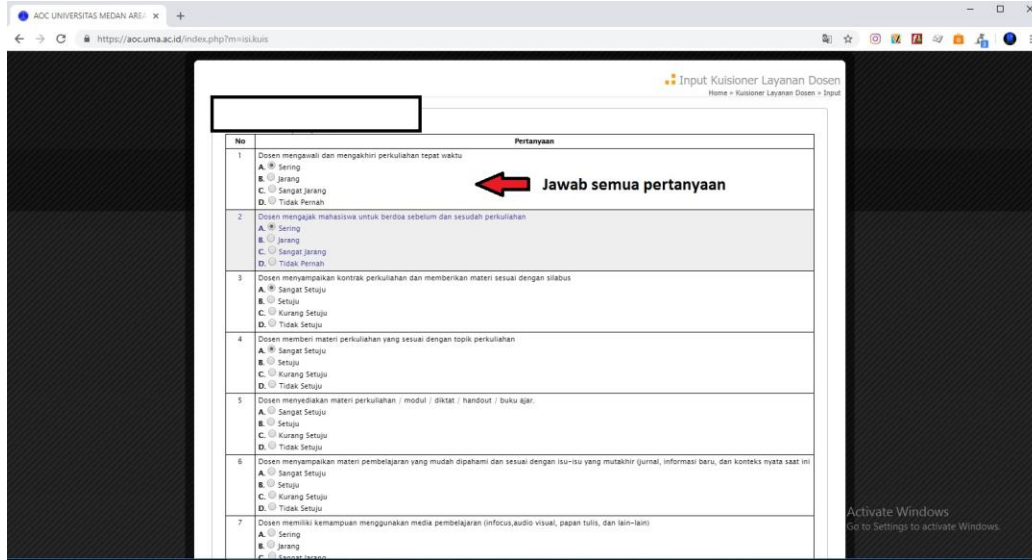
AOC UNIVERSITAS MEDAN AREA ×

https://aoc.uma.ac.id/index.php?m=isi.kuis

Input Kuisioner Layanan Dosen
Home » Kuisioner Layanan Dosen » Input

| No | Pertanyaan |
|---|---|
| 1 | Dosen mengawali dan mengakhiri perkuliahan tepat waktu<br>A. Sering<br>B. Jarang<br>C. Sangat Jarang<br>D. Tidak Pernah |
| 2 | Dosen mengajak mahasiswa untuk berdoa sebelum dan sesudah perkuliahan<br>A. Sering<br>B. Jarang<br>C. Sangat Jarang<br>D. Tidak Pernah |
| 3 | Dosen menyampaikan kontrak perkuliahan dan memberikan materi sesuai dengan silabus<br>A. Sangat Setuju<br>B. Setuju<br>C. Kurang Setuju<br>D. Tidak Setuju |
| 4 | Dosen memberi materi perkuliahan yang sesuai dengan topik perkuliahan<br>A. Sangat Setuju<br>B. Setuju<br>C. Kurang Setuju<br>D. Tidak Setuju |
| 5 | Dosen menyediakan materi perkuliahan / modul / diktat / handout / buku ajar.<br>A. Sangat Setuju<br>B. Setuju<br>C. Kurang Setuju<br>D. Tidak Setuju |
| 6 | Dosen menyampaikan materi pembelajaran yang mudah dipahami dan sesuai dengan isu-isu yang mutakhir (jurnal, informasi baru, dan konteks nyata saat ini<br>A. Sangat Setuju<br>B. Setuju<br>C. Kurang Setuju<br>D. Tidak Setuju |
| 7 | Dosen memiliki kemampuan menggunakan media pembelajaran (infocus,audio visual, papan tulis, dan lain-lain)<br>A. Sering<br>B. Jarang<br>C. Sangat Jarang |

Jawab semua pertanyaan

Activate Windows
Go to Settings to activate Windows.